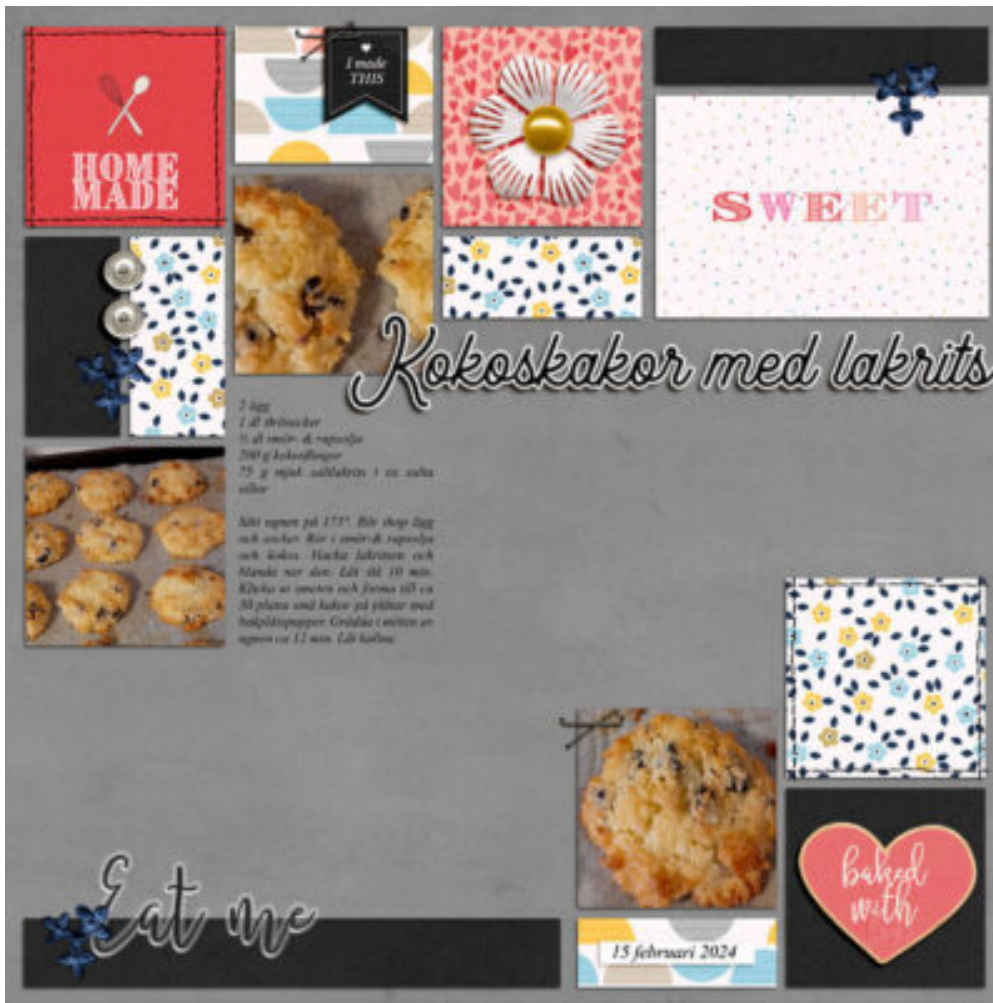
HOME MADE

I made THIS

SWEET

Kokoskakor med lakrits

2 ägg
1 dl strösocker
½ dl smör- & rapsolja
200 g kokosflingor
75 g mjuk saltlakrits i ex sukta villor

Sätt ugnen på 175°. Rör ihop ägg och socker. Rör i smör- & rapsolja och kokos. Hacka lakritsen och blanda ner den. Låt stå 10 min. Klicka ut smeten och forma till ca 30 platta små kakor på plåtar med bakplåtspapper. Grädda i mitten av ugnen ca 12 min. Låt kallna.

Eat me

15 februari 2024

baked with